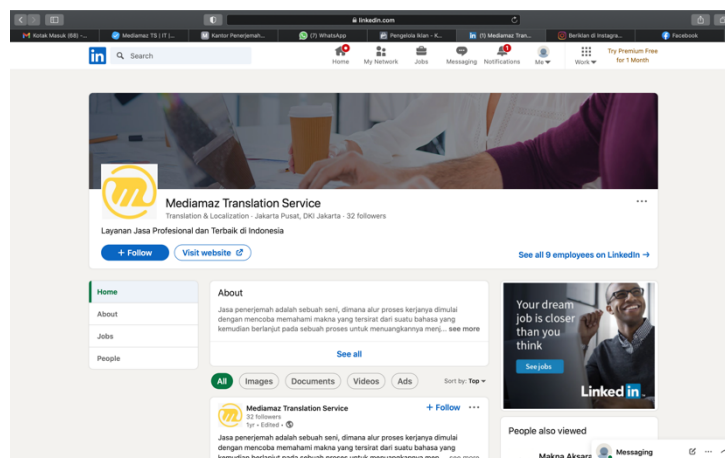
linkedin.com

Kotak Masuk (88) - | Mediamaz TS | IT | | Kantor Penerjemah | (7) WhatsApp | Pengelola Iklan - K... | (1) Mediamaz Tran... | Berikan di Instagra... | Facebook

in Search

Home | My Network | Jobs | Messaging | Notifications | Me | Work | Try Premium Free for 1 Month

Mediamaz Translation Service

Translation & Localization · Jakarta Pusat, DKI Jakarta · 32 followers

Layanan Jasa Profesional dan Terbaik di Indonesia

+ Follow | Visit website

See all 9 employees on LinkedIn →

Home
About
Jobs
People

About

Jasa penerjemah adalah sebuah seni, dimana alur proses kerjanya dimulai dengan mencoba memahami makna yang tersirat dari suatu bahasa yang kemudian berlanjut pada sebuah proses untuk menuangkannya menj... see more

See all

All | Images | Documents | Videos | Ads

Sort by: Top

Mediamaz Translation Service
32 followers
1yr · Edited ·

+ Follow

Jasa penerjemah adalah sebuah seni, dimana alur proses kerjanya dimulai dengan mencoba memahami makna yang tersirat dari suatu bahasa yang kemudian berlanjut pada sebuah proses untuk menuangkannya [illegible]

Your dream job is closer than you think

See jobs

Linked in

People also viewed

Makna Aksara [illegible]

Messaging